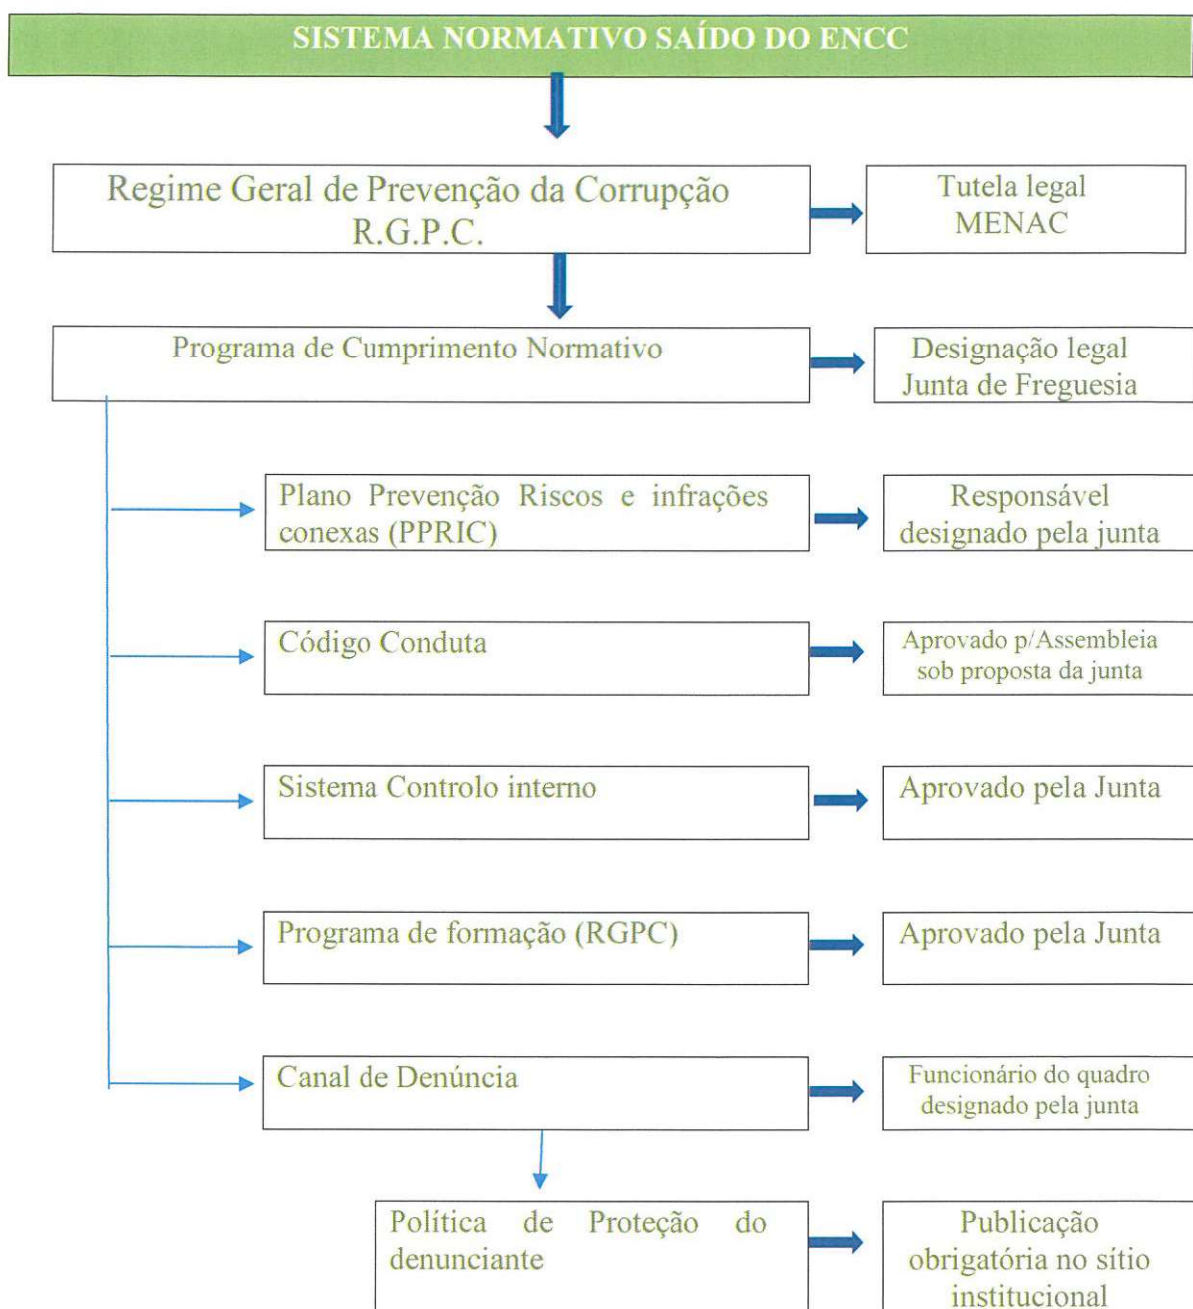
SISTEMA NORMATIVO SAÍDO DO ENCC

Regime Geral de Prevenção da Corrupção R.G.P.C.

Tutela legal MENAC

Programa de Cumprimento Normativo

Designação legal Junta de Freguesia

Plano Prevenção Riscos e infrações conexas (PPRIC)

Responsável designado pela junta

Código Conduta

Aprovado p/Assembleia sob proposta da junta

Sistema Controlo interno

Aprovado pela Junta

Programa de formação (RGPC)

Aprovado pela Junta

Canal de Denúncia

Funcionário do quadro designado pela junta

Política de Proteção do denunciante

Publicação obrigatória no sítio institucional